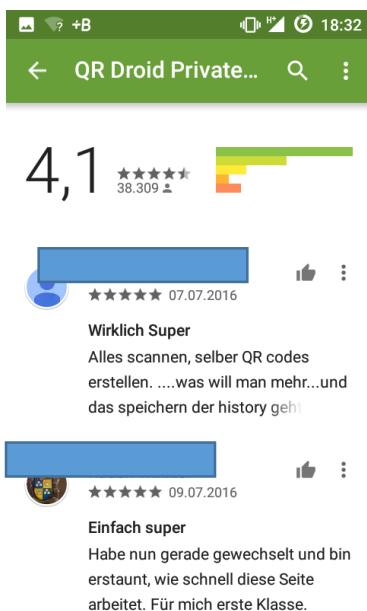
+B

18:32

QR Droid Private...

4,1

38.309

07.07.2016

Wirklich Super

Alles scannen, selber QR codes erstellen. ....was will man mehr...und das speichern der history geht

09.07.2016

Einfach super

Habe nun gerade gewechselt und bin erstaunt, wie schnell diese Seite arbeitet. Für mich erste Klasse.